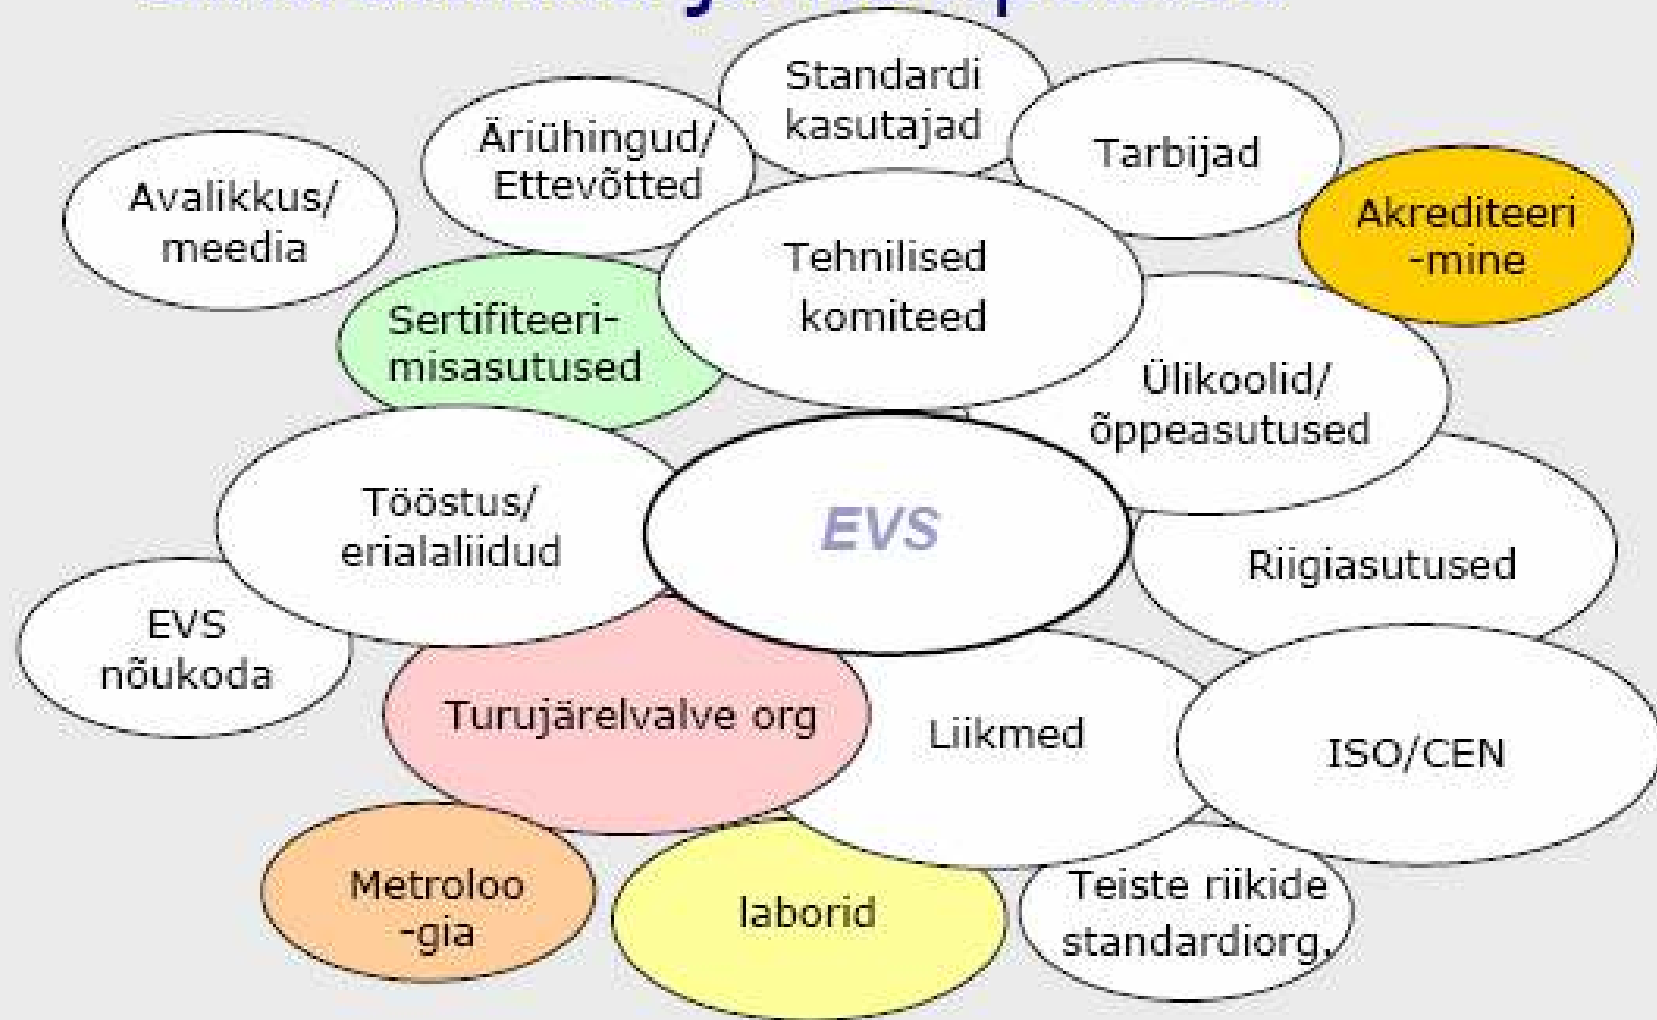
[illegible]

Standardi kasutajad

Äriühingud/ Ettevõtted

Tarbijad

Avalikkus/ meedia

Akrediteeri -mine

Tehnilised komiteed

Sertifiteerimisasutused

Ülikoolid/ õppeasutused

Tööstus/ erialaliidud

EVS

Riigiasutused

EVS nõukoda

Turujärelvalve org

Liikmed

ISO/CEN

Metroloo -gia

laborid

Teiste riikide standardiorg.